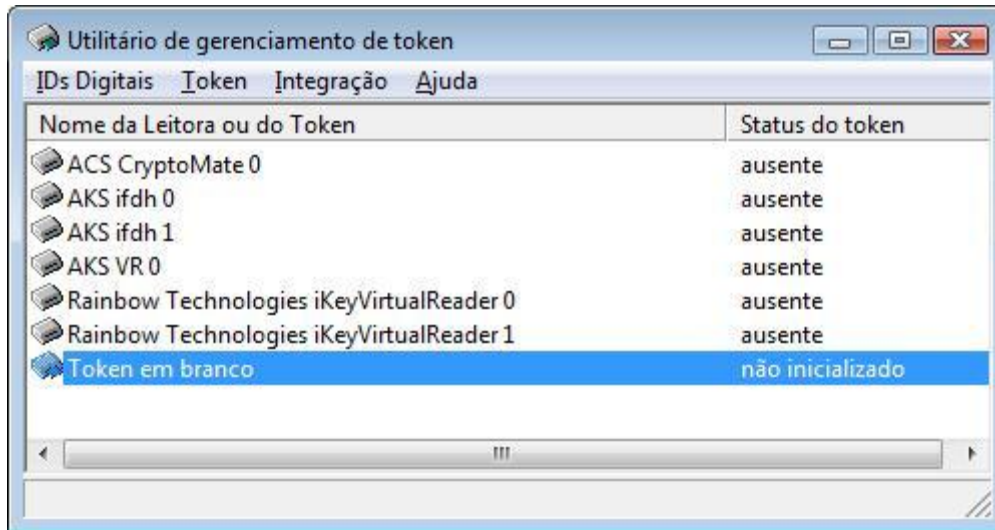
Utilitário de gerenciamento de token

IDs Digitais  Token  Integração  Ajuda

| Nome da Leitora ou do Token | Status do token |
|---|---|
| ACS CryptoMate 0 | ausente |
| AKS ifdh 0 | ausente |
| AKS ifdh 1 | ausente |
| AKS VR 0 | ausente |
| Rainbow Technologies iKeyVirtualReader 0 | ausente |
| Rainbow Technologies iKeyVirtualReader 1 | ausente |
| Token em branco | não inicializado |